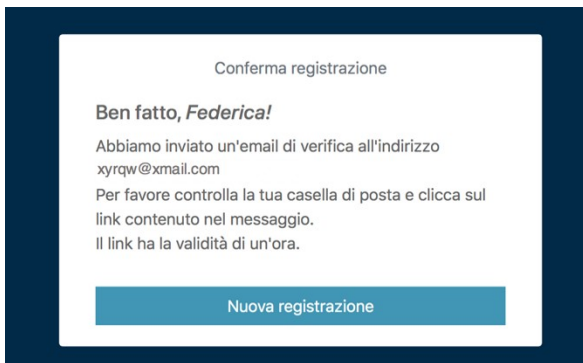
Conferma registrazione

Ben fatto, *Federica!*

Abbiamo inviato un'email di verifica all'indirizzo xyrqw@xmail.com
Per favore controlla la tua casella di posta e clicca sul link contenuto nel messaggio.
Il link ha la validità di un'ora.

Nuova registrazione